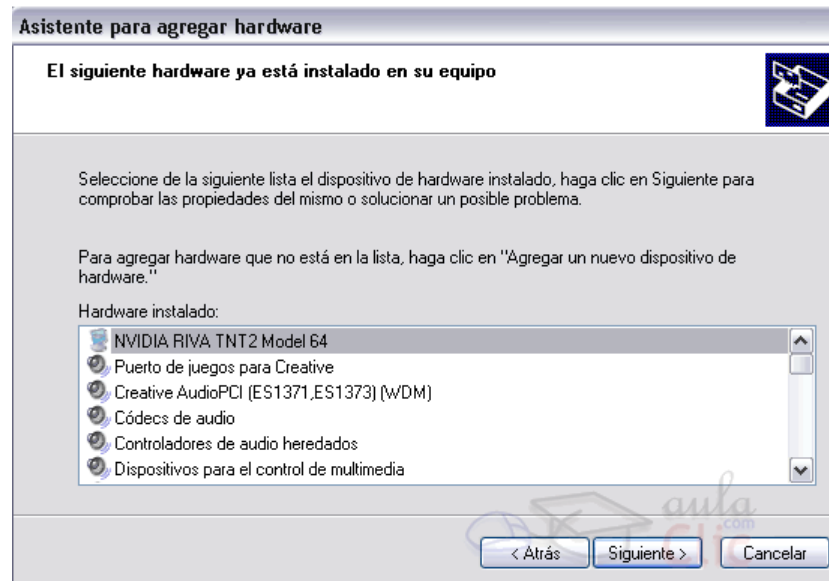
Asistente para agregar hardware

El siguiente hardware ya está instalado en su equipo

Seleccione de la siguiente lista el dispositivo de hardware instalado, haga clic en Siguiente para comprobar las propiedades del mismo o solucionar un posible problema.

Para agregar hardware que no está en la lista, haga clic en "Agregar un nuevo dispositivo de hardware."

Hardware instalado:

NVIDIA RIVA TNT2 Model 64
Puerto de juegos para Creative
Creative AudioPCI (ES1371,ES1373) (WDM)
Códecs de audio
Controladores de audio heredados
Dispositivos para el control de multimedia

aula clic .com

< Atrás
Siguiente >
Cancelar